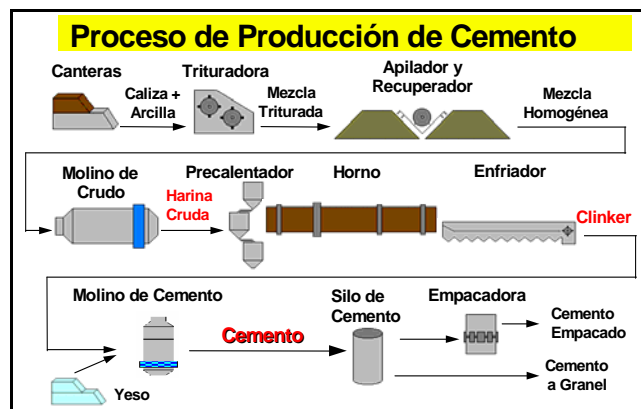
Proceso de Producción de Cemento

Canteras

Caliza + Arcilla

Trituradora

Mezcla Triturada

Apilador y Recuperador

Mezcla Homogénea

Molino de Crudo

Harina Cruda

Precalentador

Horno

Enfriador

Clinker

Molino de Cemento

Yeso

Cemento

Silo de Cemento

Empacadora

Cemento Empacado

Cemento a Granel